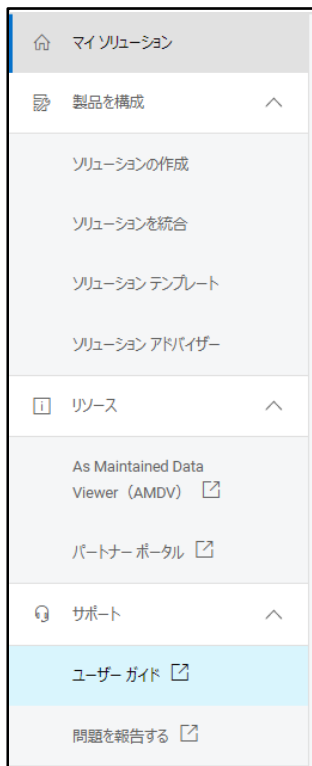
マイ ソリューション

製品を構成

ソリューションの作成

ソリューションを統合

ソリューション テンプレート

ソリューション アドバイザー

リソース

As Maintained Data Viewer（AMDV）

パートナー ポータル

サポート

ユーザー ガイド

問題を報告する